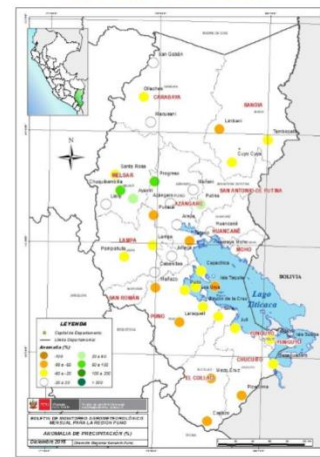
San Gabán
Ollachea
CARABAYA
SANDIA
Limbani
Tambopata
Cuyo Cuyo
SAN ANTONIO DE PUTINA
N
MELGAR
Santa Rosa
Progreso
Chuquibambilla
Azángaro
AZÁNGARO
Ayaviri
Putina
Pucará
Arapa
HUANCANÉ
Huancané
MOHO
LAMPA
Lampa
Pampahuta
Cabanillas
Capachica
BOLIVIA
SAN ROMÁN
Juliaca
Puno
PUNO
Laraqueri
Lago Titicaca
Juli
Ilave
YUNGUYO
CHUCUITO
Desaguadero
EL COLLAO
Mazocruz
Capazo
LEYENDA
Capital de Departamento
Límite Departamental
Anomalía (%)
BOLETÍN DE MONITOREO AGROMETEOROLÓGICO MENSUAL PARA LA REGIÓN PUNO
ANOMALÍA DE PRECIPITACIÓN (%)
Diciembre 2018
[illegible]